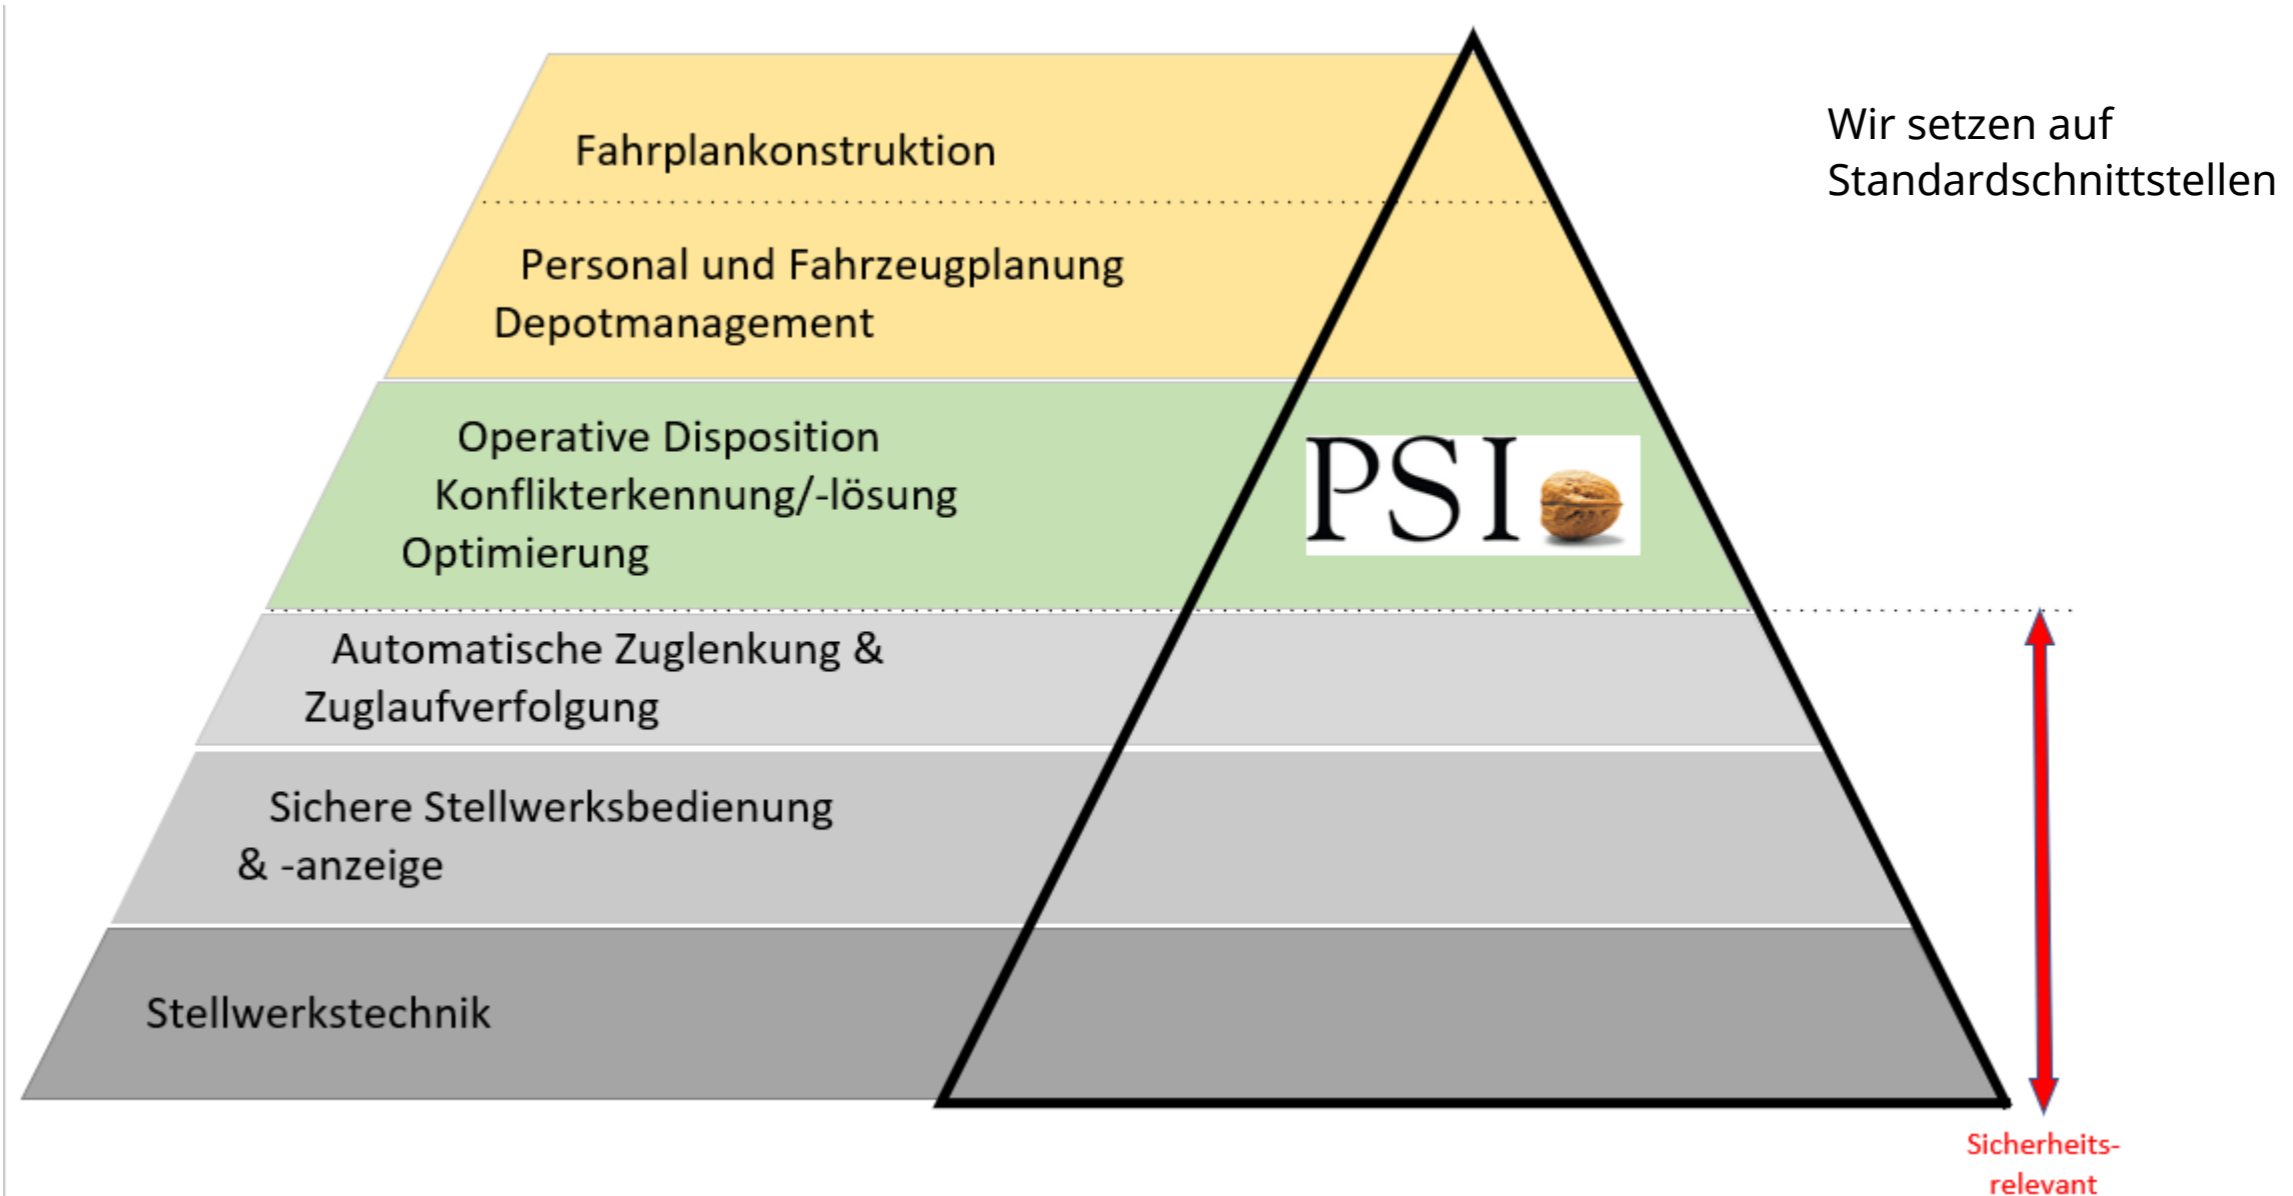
Fahrplankonstruktion

Personal und Fahrzeugplanung
Depotmanagement

Operative Disposition
Konflikterkennung/-lösung
Optimierung

PSI

Automatische Zuglenkung &
Zuglaufverfolgung

Sichere Stellwerksbedienung
& -anzeige

Stellwerkstechnik

Wir setzen auf
Standardschnittstellen

Sicherheits-
relevant